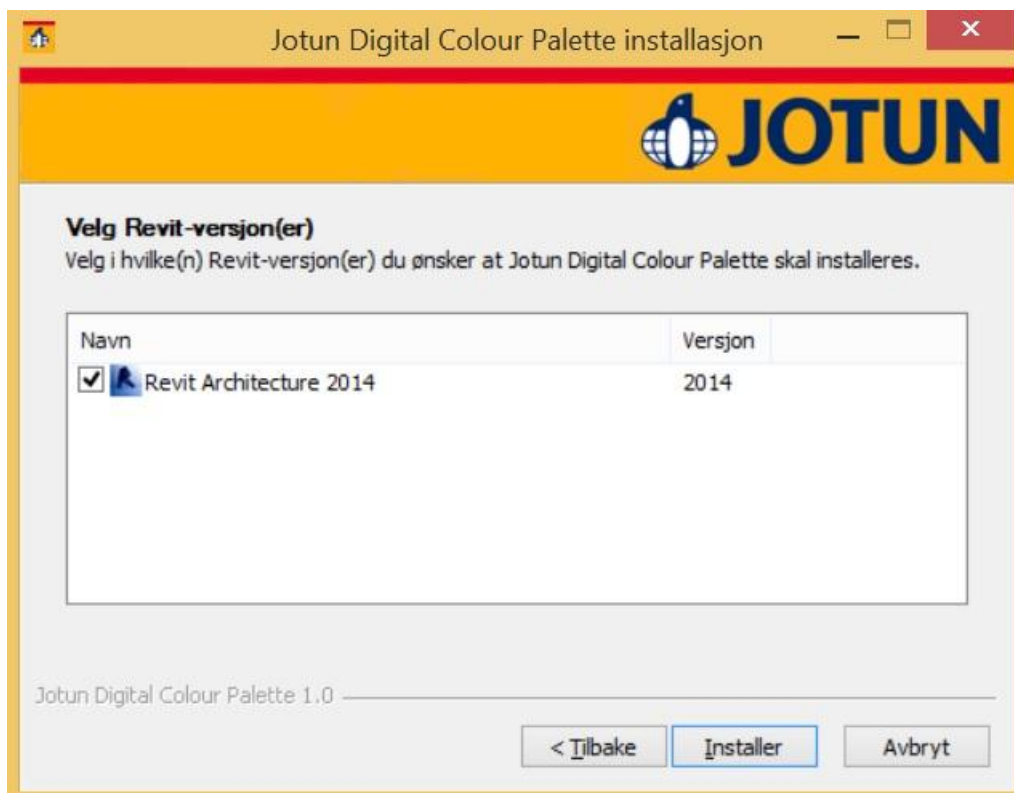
Jotun Digital Colour Palette installasjon

JOTUN

Velg Revit-versjon(er)
Velg i hvilke(n) Revit-versjon(er) du ønsker at Jotun Digital Colour Palette skal installeres.

| Navn | Versjon |
|---|---|
| Revit Architecture 2014 | 2014 |

Jotun Digital Colour Palette 1.0

< Tilbake
Installer
Avbryt